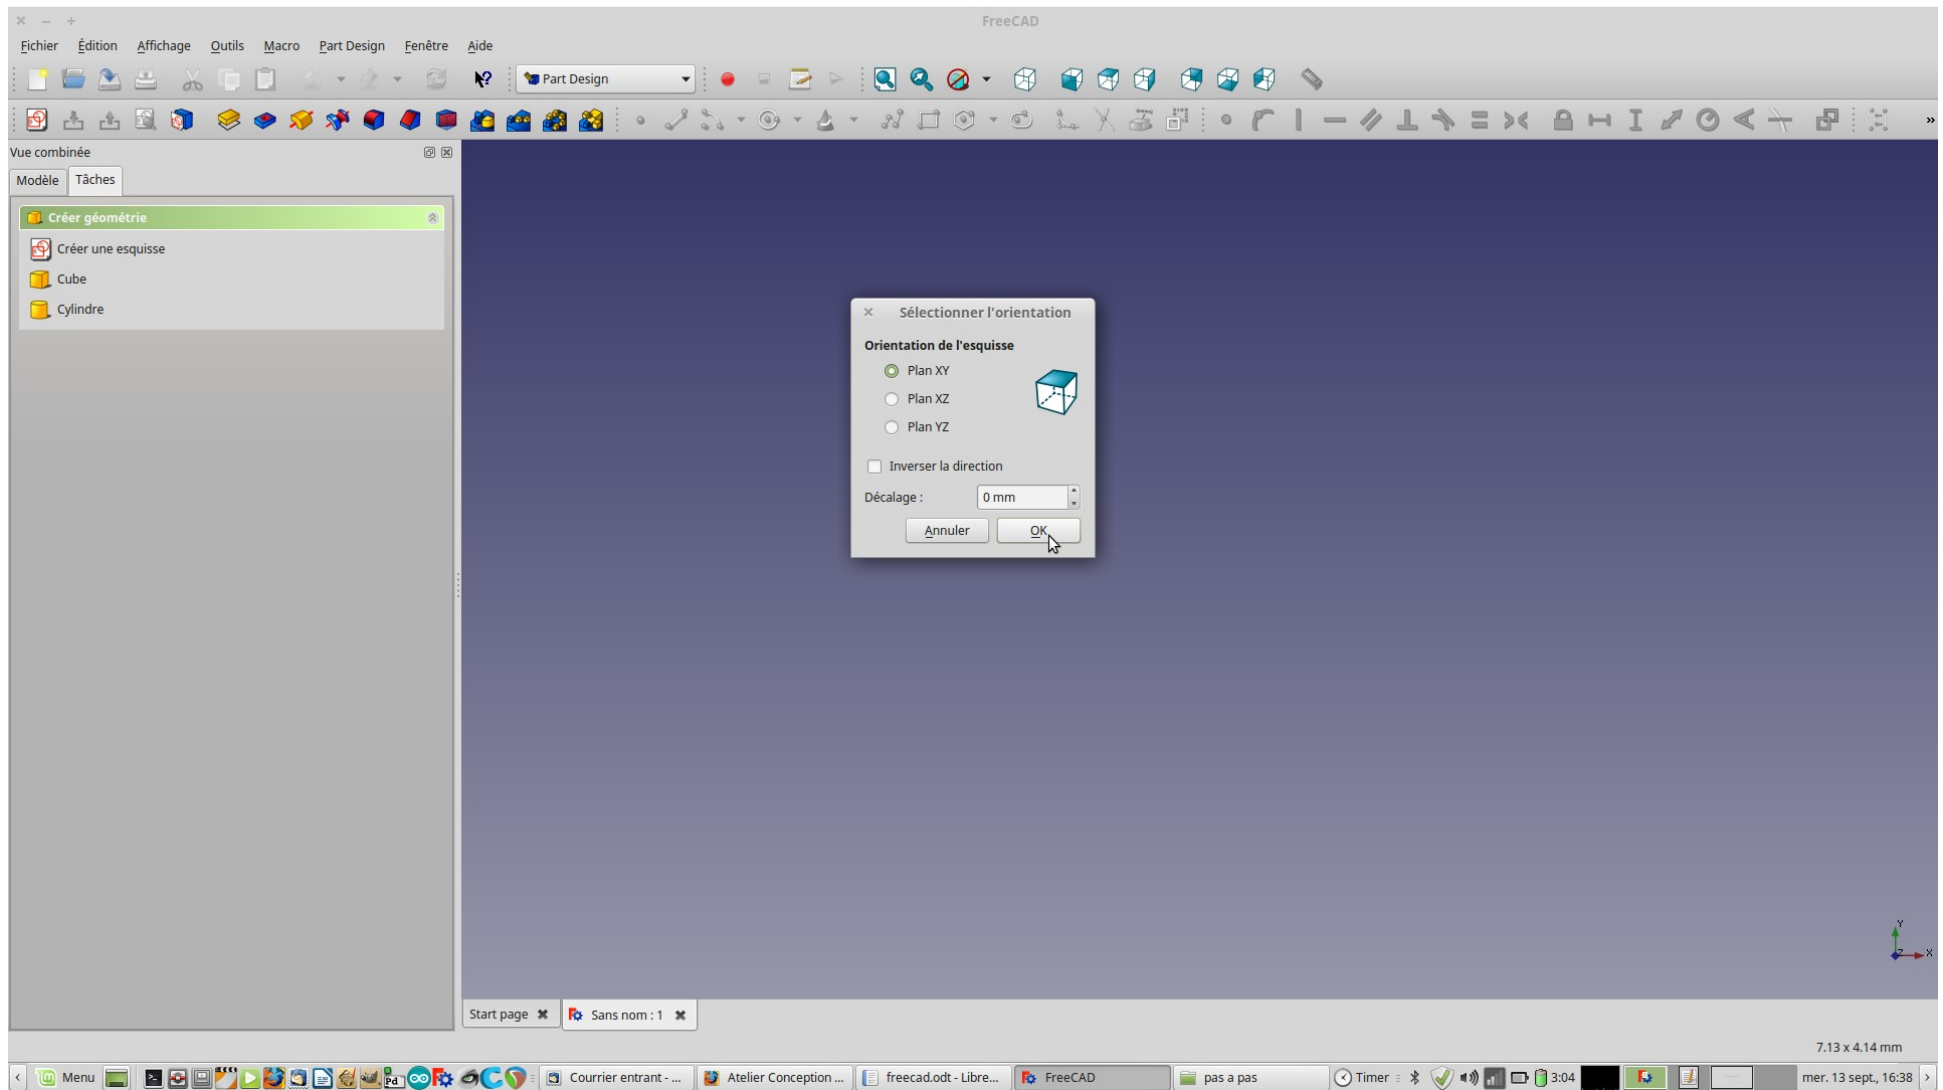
FreeCAD

Fichier Édition Affichage Outils Macro Part Design Fenêtre Aide

Part Design

Vue combinée

Modèle Tâches

Créer géométrie

Créer une esquisse

Cube

Cylindre

Sélectionner l'orientation

Orientation de l'esquisse

Plan XY

Plan XZ

Plan YZ

Inverser la direction

Décalage : 0 mm

Annuler OK

Start page Sans nom : 1

7.13 x 4.14 mm

Menu Courrier entrant - ... Atelier Conception ... freecad.odt - Libre... FreeCAD pas a pas Timer 3:04 mer. 13 sept., 16:38